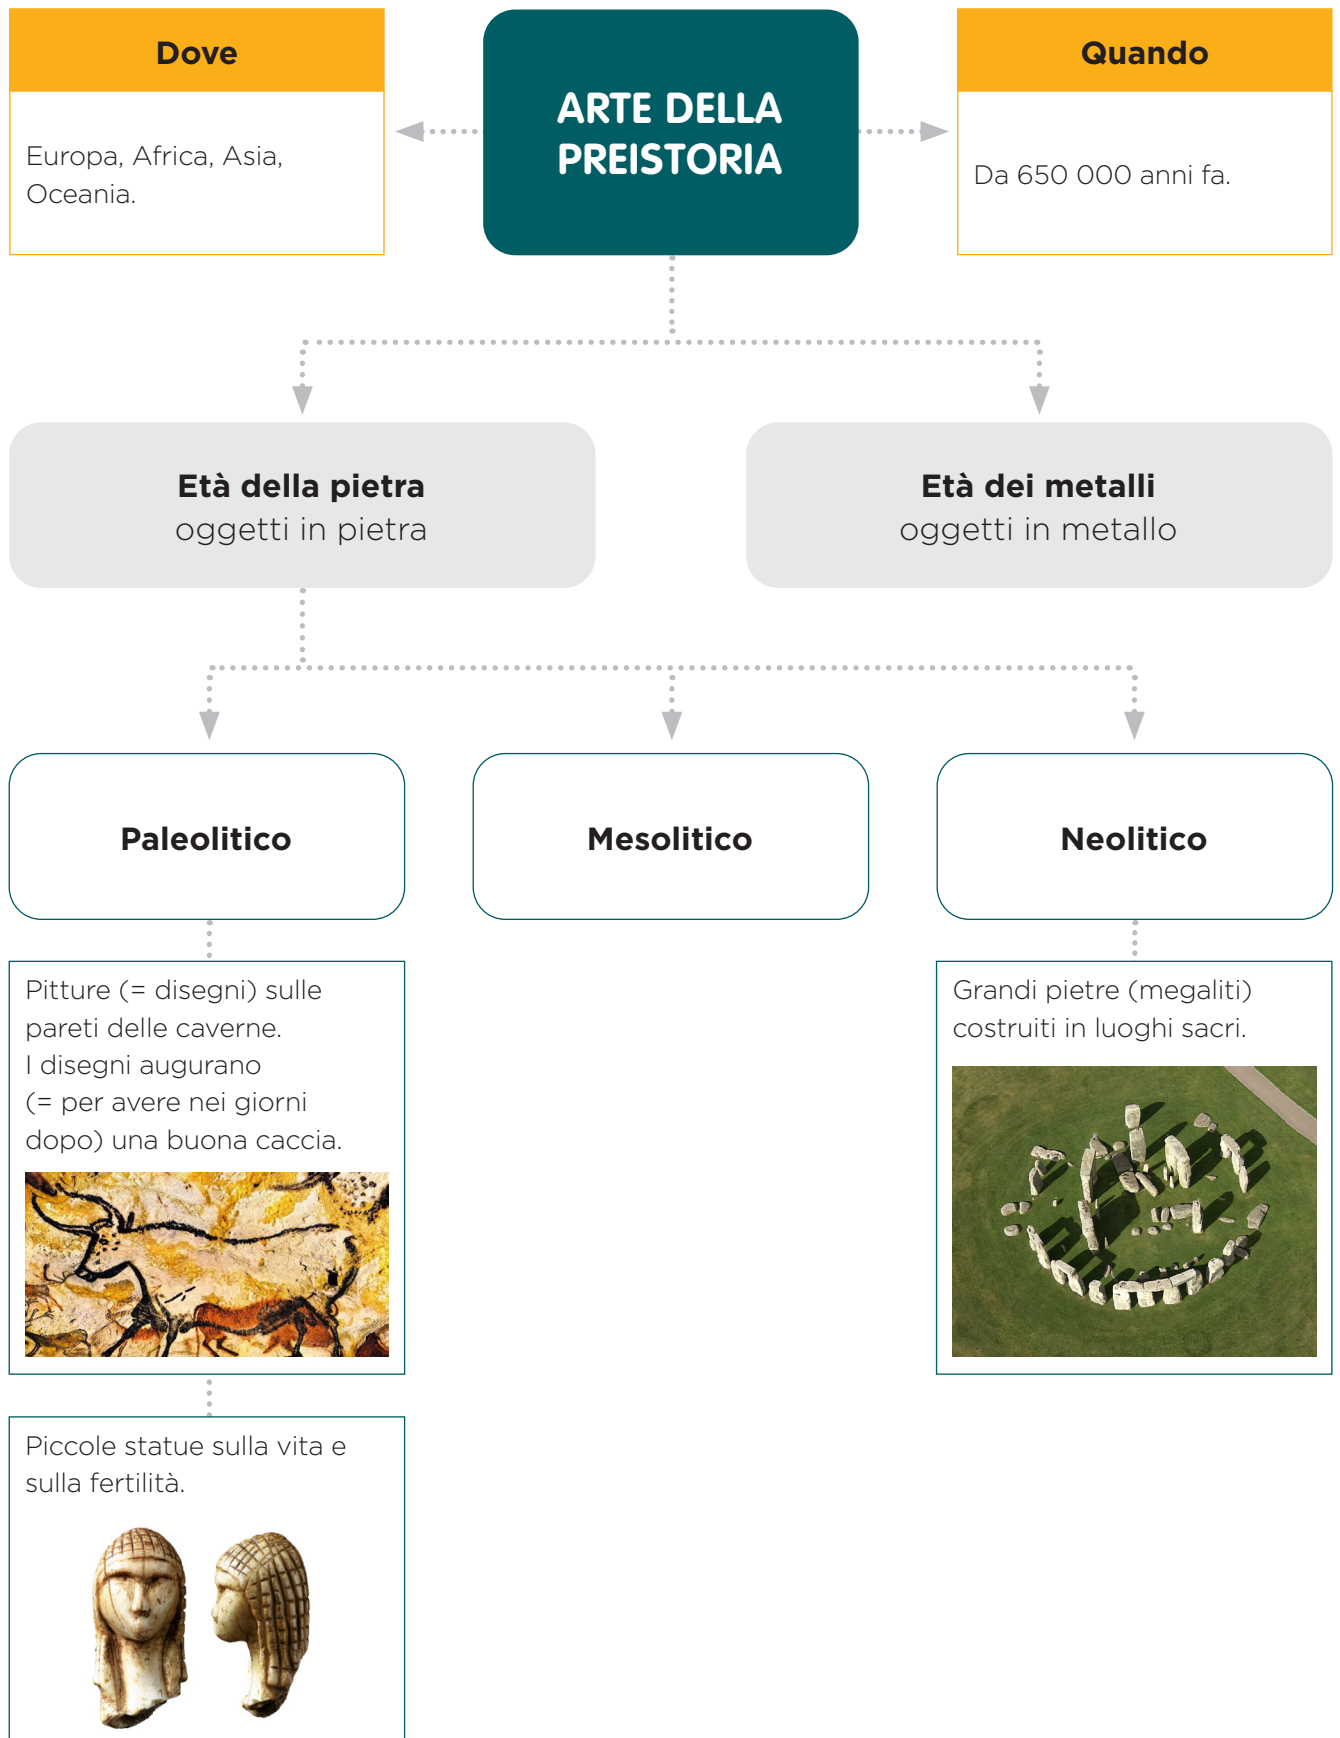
Dove

Europa, Africa, Asia, Oceania.

ARTE DELLA PREISTORIA

Quando

Da 650 000 anni fa.

Età della pietra
oggetti in pietra

Età dei metalli
oggetti in metallo

Paleolitico

Mesolitico

Neolitico

Pitture (= disegni) sulle pareti delle caverne.
I disegni augurano (= per avere nei giorni dopo) una buona caccia.

Grandi pietre (megaliti) costruiti in luoghi sacri.

Piccole statue sulla vita e sulla fertilità.